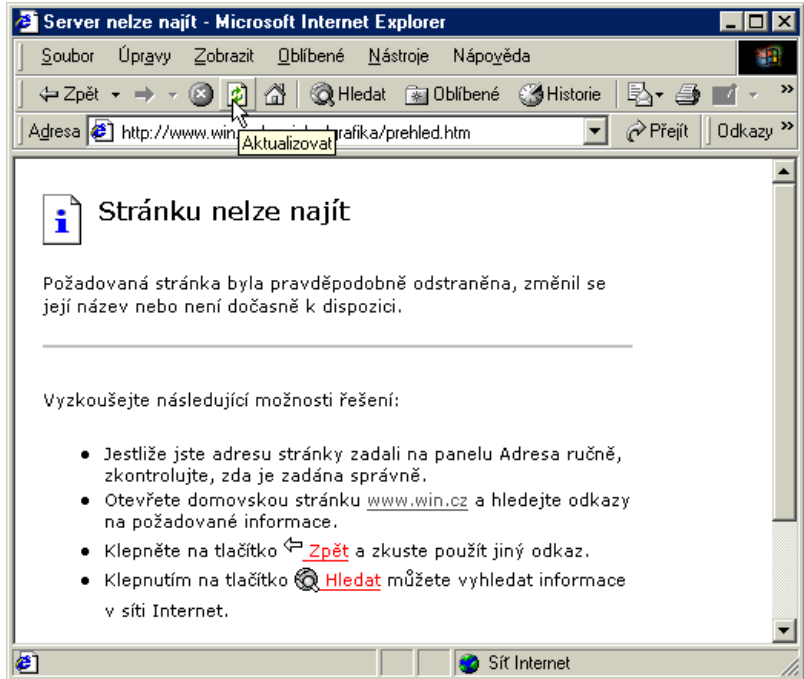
Server nelze najít - Microsoft Internet Explorer

Soubor Úpravy Zobrazit Oblíbené Nástroje Nápověda

Zpět Hledat Oblíbené Historie

Adresa http://www.win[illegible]rafika/prehled.htm Přejít Odkazy

Aktualizovat

Stránku nelze najít

Požadovaná stránka byla pravděpodobně odstraněna, změnil se její název nebo není dočasně k dispozici.

Vyzkoušejte následující možnosti řešení:

- Jestliže jste adresu stránky zadali na panelu Adresa ručně, zkontrolujte, zda je zadána správně.
- Otevřete domovskou stránku www.win.cz a hledejte odkazy na požadované informace.
- Klepněte na tlačítko Zpět a zkuste použít jiný odkaz.
- Klepnutím na tlačítko Hledat můžete vyhledat informace v síti Internet.

Síť Internet